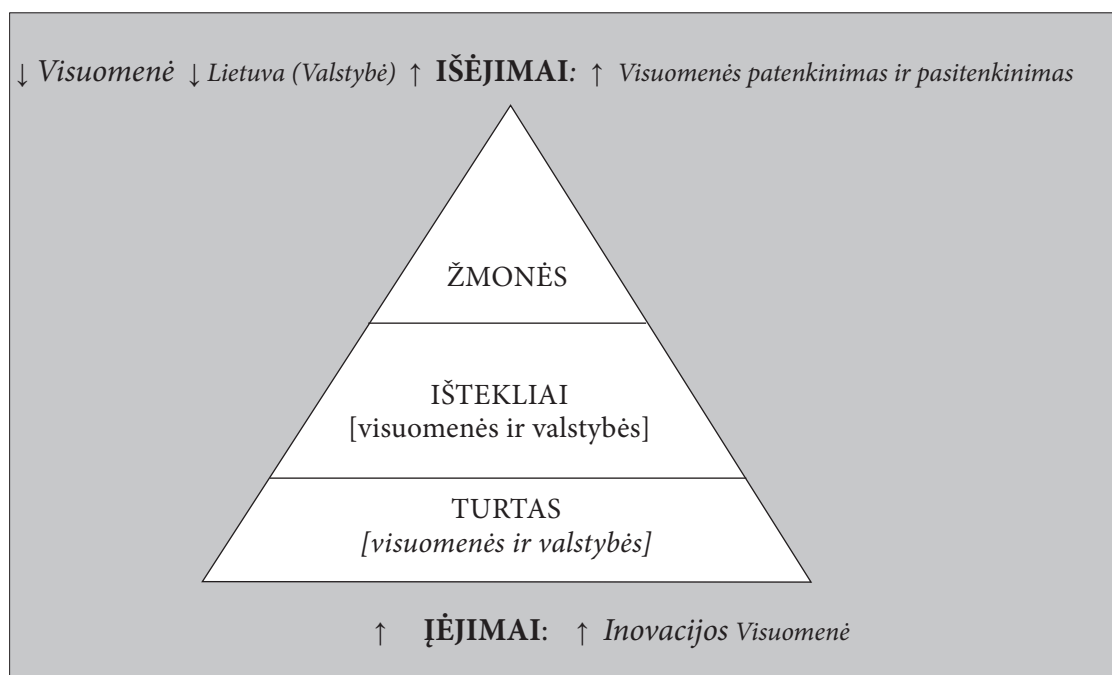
↓ Visuomenė ↓ Lietuva (Valstybė) ↑ IŠĖJIMAI: ↑ Visuomenės patenkinimas ir pasitenkinimas

ŽMONĖS

IŠTEKLIAI
[visuomenės ir valstybės]

TURTAS
[visuomenės ir valstybės]

↑ ĮĖJIMAI: ↑ Inovacijos Visuomenė